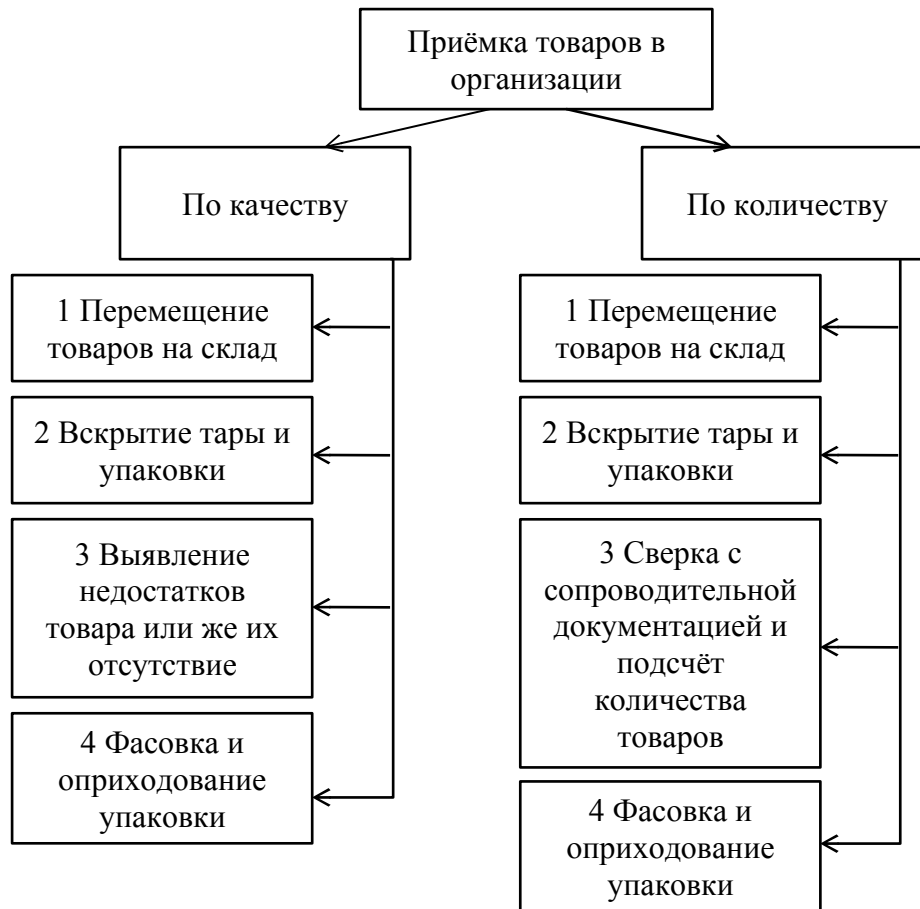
Приёмка товаров в организации

По качеству

1 Перемещение товаров на склад

2 Вскрытие тары и упаковки

3 Выявление недостатков товара или же их отсутствие

4 Фасовка и оприходование упаковки

По количеству

1 Перемещение товаров на склад

2 Вскрытие тары и упаковки

3 Сверка с сопроводительной документацией и подсчёт количества товаров

4 Фасовка и оприходование упаковки